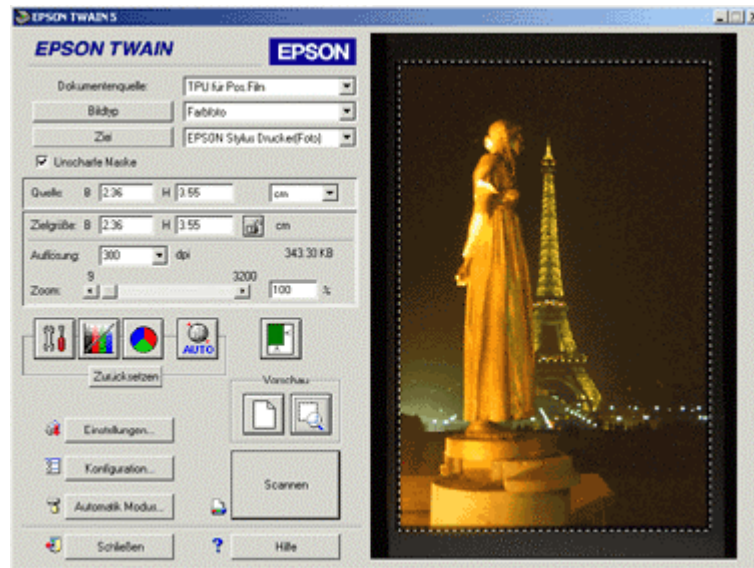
EPSON TWAIN 5

EPSON TWAIN

EPSON

Dokumentenquelle: TPU für Pos.Film

Bildtyp Farbfoto

Ziel EPSON Stylus Drucker(Foto)

Unscharfe Maske

Quelle: B 2.36 H 3.55 cm

Zielgröße: B 2.36 H 3.55 cm

Auflösung: 300 dpi 343.30 KB

9 3200

Zoom: 100 %

AUTO

Zurücksetzen

Vorschau

Einstellungen...

Konfiguration...

Automatik Modus...

Scannen

Schließen

?

Hilfe